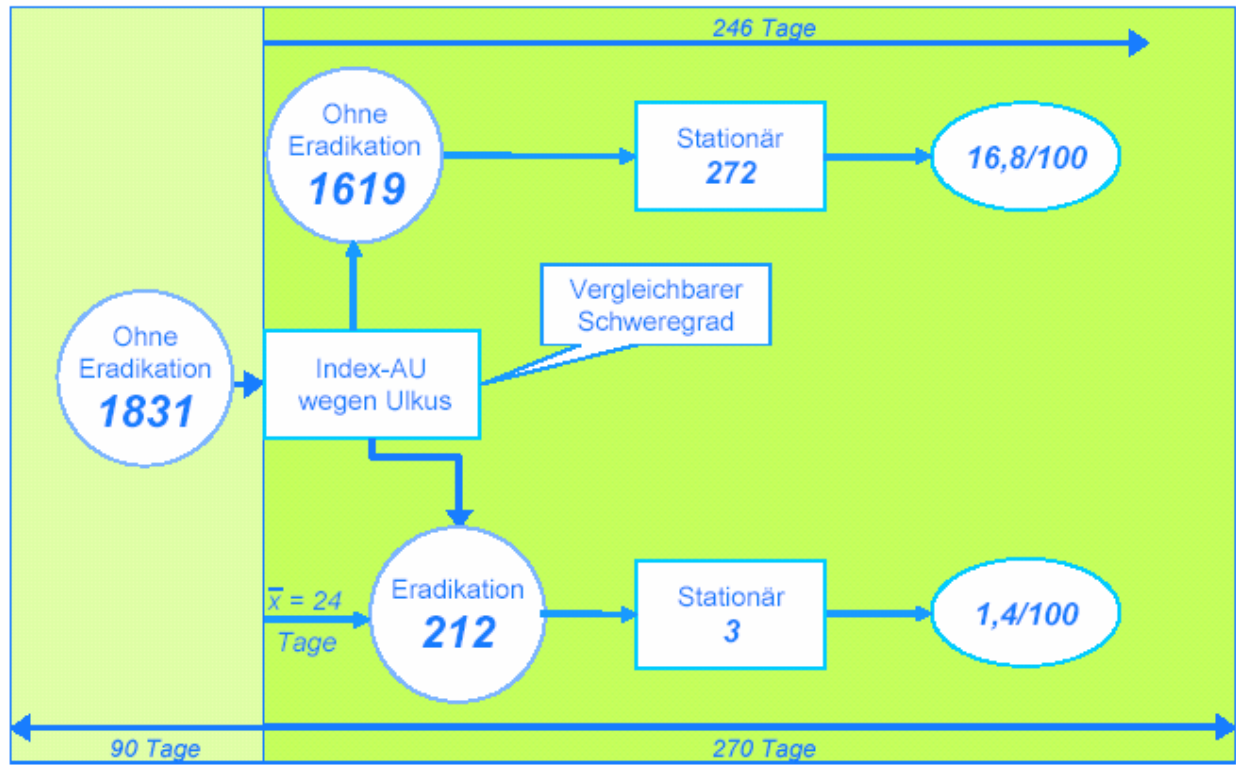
246 Tage

Ohne Eradikation
1619

Stationär
272

16,8/100

Vergleichbarer Schweregrad

Ohne Eradikation
1831

Index-AU wegen Ulkus

$\overline{x}$ = 24 Tage

Eradikation
212

Stationär
3

1,4/100

90 Tage

270 Tage